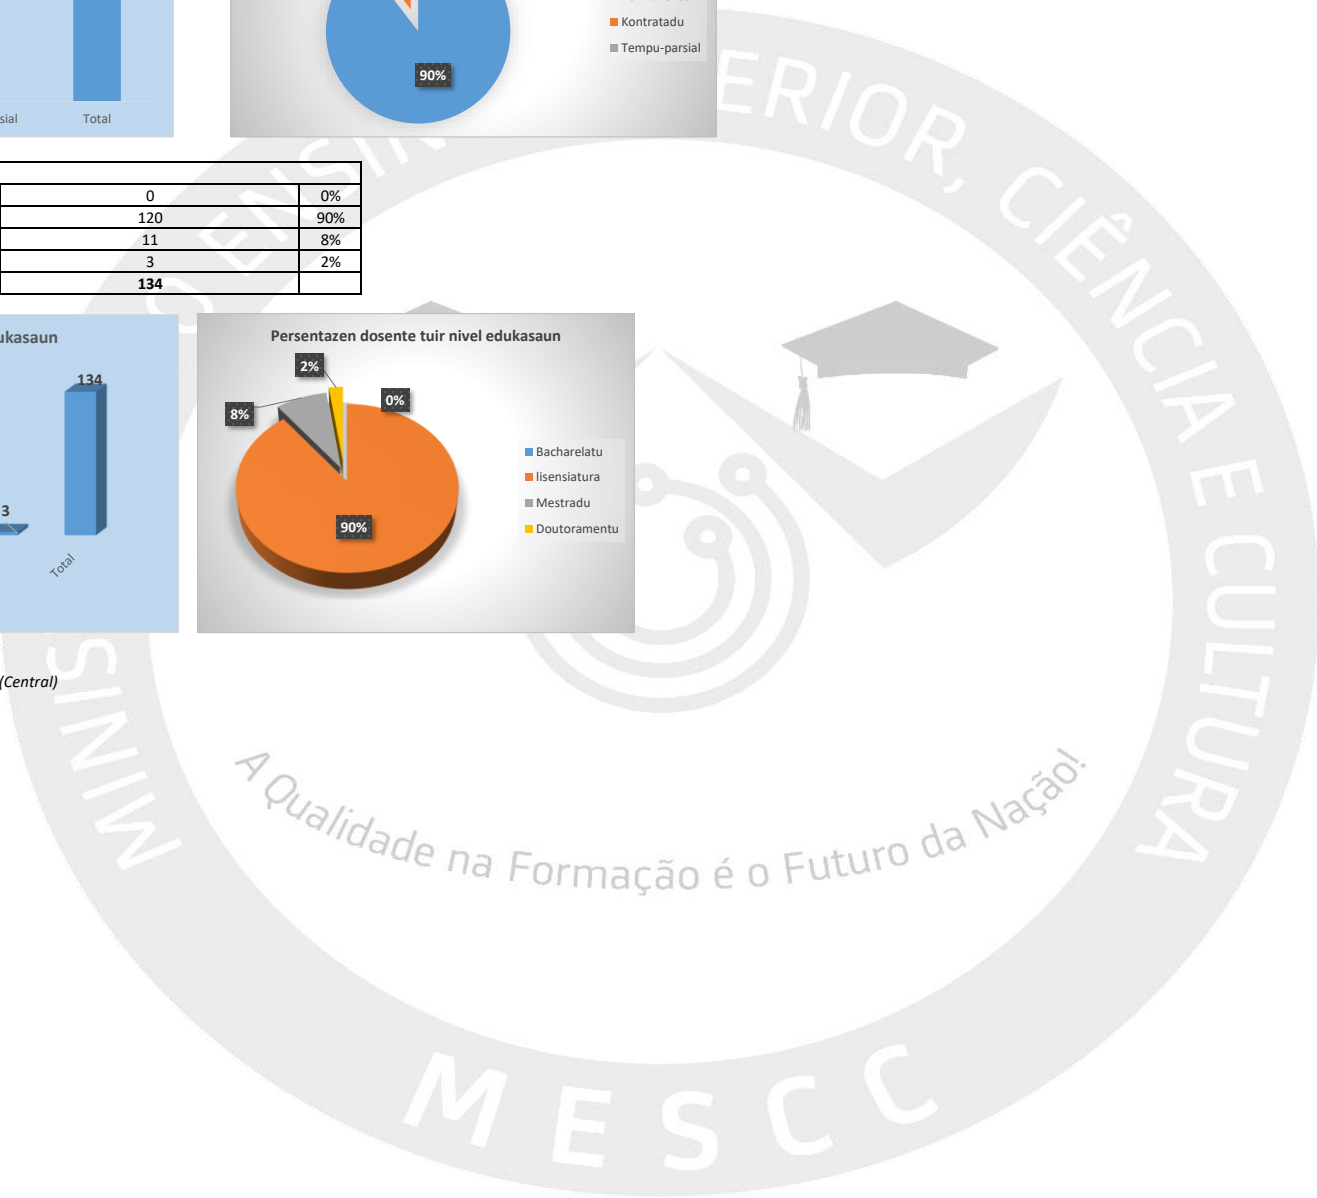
sial Total

90%

Kontratadu
Tempu-parsial

| | | |
|---|---|---|
| | 0 | 0% |
| | 120 | 90% |
| | 11 | 8% |
| | 3 | 2% |
| | **134** | |

ukasaun

134

3

Total

Persentazen dosente tuir nivel edukasaun

2%

0%

8%

90%

Bacharelatu
lisensiatura
Mestradu
Doutoramentu

(Central)

ERIOR, CIÊNCIA E CULTURA

A Qualidade na Formação é o Futuro da Nação!

MESCC